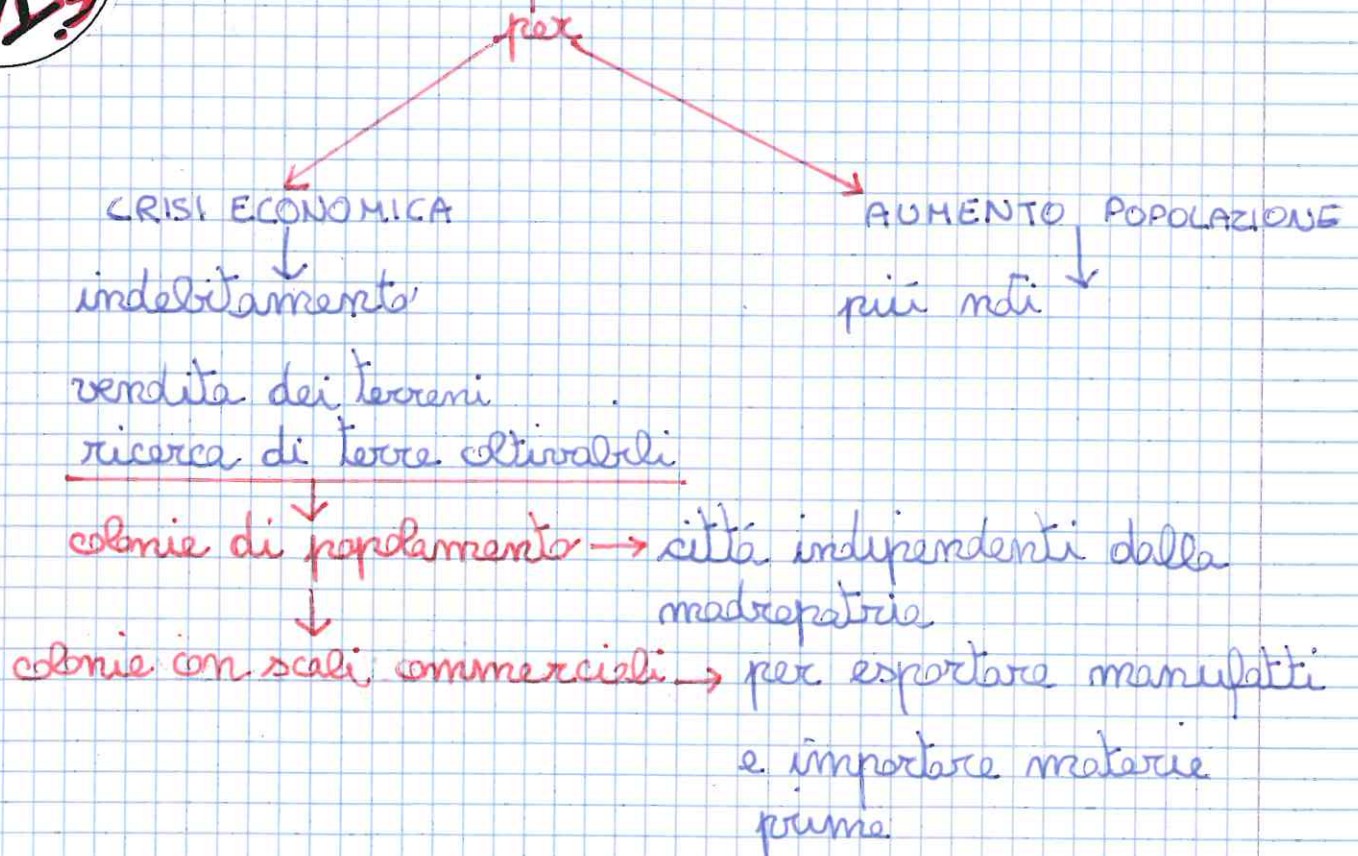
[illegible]

per

CRISI ECONOMICA

indebitamento

vendita dei terreni

ricerca di terre coltivabili

AUMENTO POPOLAZIONE

più nati

colonie di popolamento → città indipendenti dalla madrepatria

colonie con scali commerciali → per esportare manufatti e importare materie prime